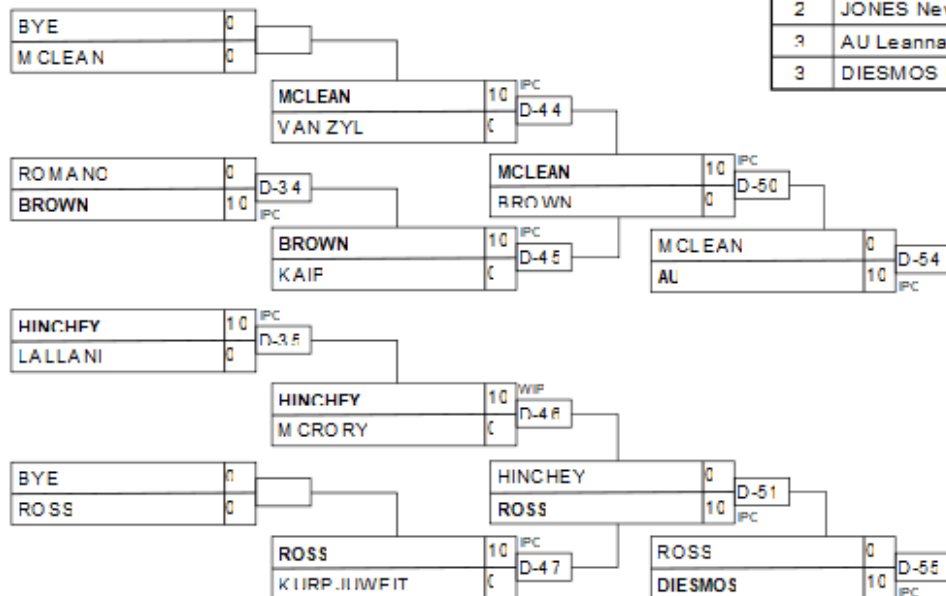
| 2 | JONES Ne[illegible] |
|---|---|
| 3 | AU Leanna |
| 3 | DIESMOS |

BYE 0
MCLEAN 0

MCLEAN 10 IPC
VAN ZYL 0
D-44

ROMANO 0
BROWN 10 IPC
D-34

MCLEAN 10 IPC
BROWN 0
D-50

BROWN 10 IPC
KAIF 0
D-45

MCLEAN 0
AU 10 IPC
D-54

HINCHEY 10 IPC
LALLANI 0
D-35

HINCHEY 10 WIP
MCCRORY 0
D-46

BYE 0
ROSS 0

HINCHEY 0
ROSS 10 IPC
D-51

ROSS 10 IPC
KURPJUWEIT 0
D-47

ROSS 0
DIESMOS 10 IPC
D-55